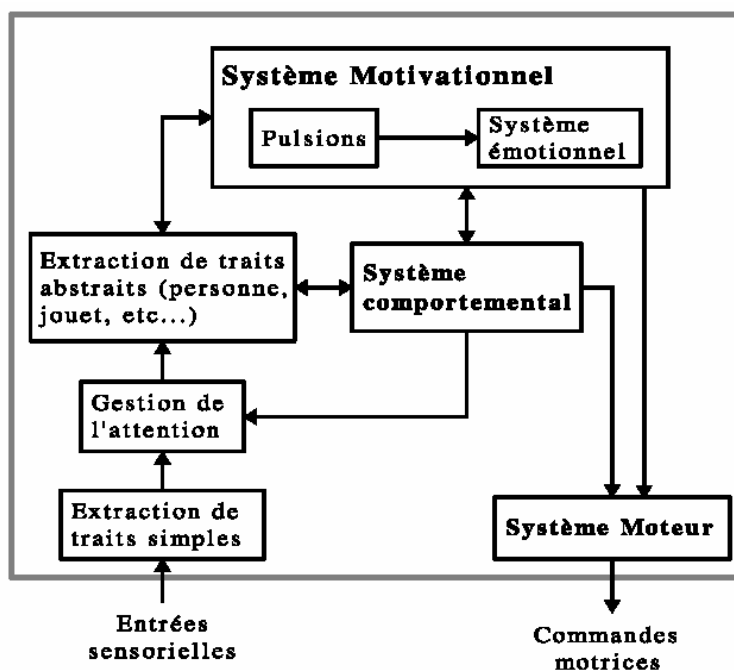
Système Motivationnel

Pulsions

Système émotionnel

Extraction de traits abstraits (personne, jouet, etc...)

Système comportemental

Gestion de l'attention

Extraction de traits simples

Système Moteur

Entrées sensorielles

Commandes motrices